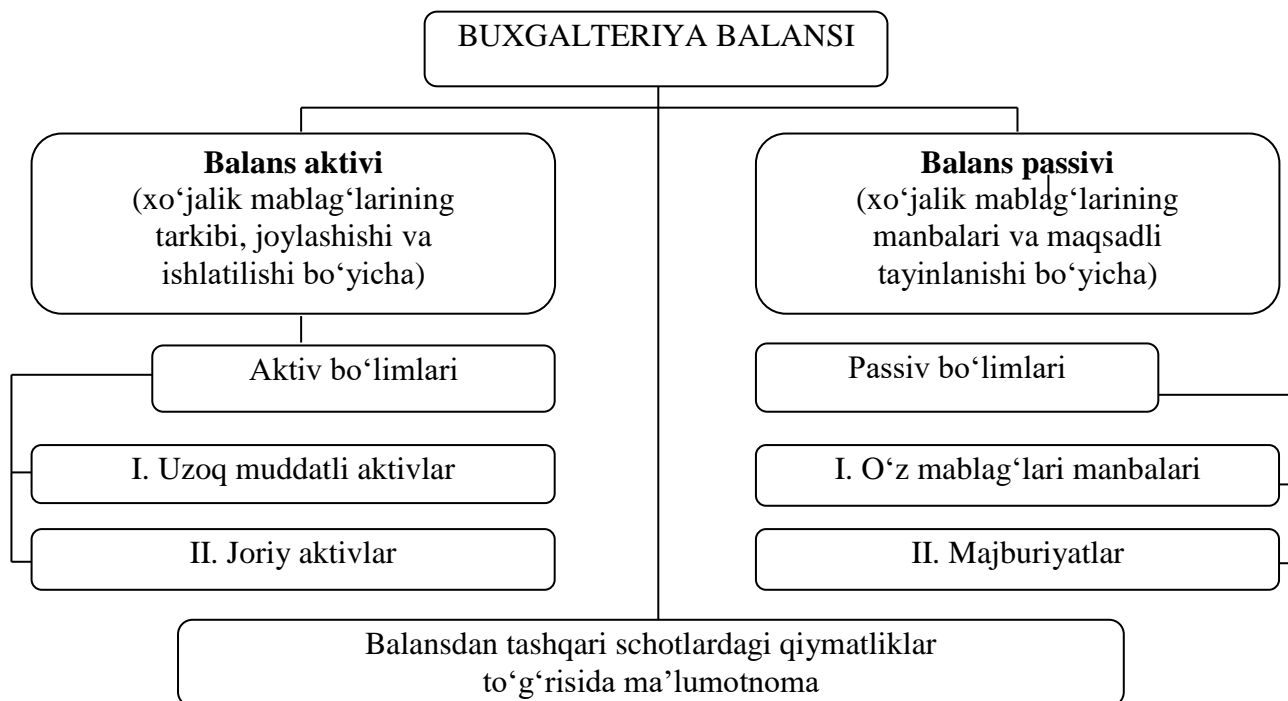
BUXGALTERIYA BALANSI

**Balans aktivi**
(xo‘jalik mablag‘larining tarkibi, joylashishi va ishlatilishi bo‘yicha)

**Balans passivi**
(xo‘jalik mablag‘larining manbalari va maqsadli tayinlanishi bo‘yicha)

Aktiv bo‘limlari

I. Uzoq muddatli aktivlar

II. Joriy aktivlar

Passiv bo‘limlari

I. O‘z mablag‘lari manbalari

II. Majburiyatlar

Balansdan tashqari schotlardagi qiymatliklar to‘g‘risida ma’lumotnoma